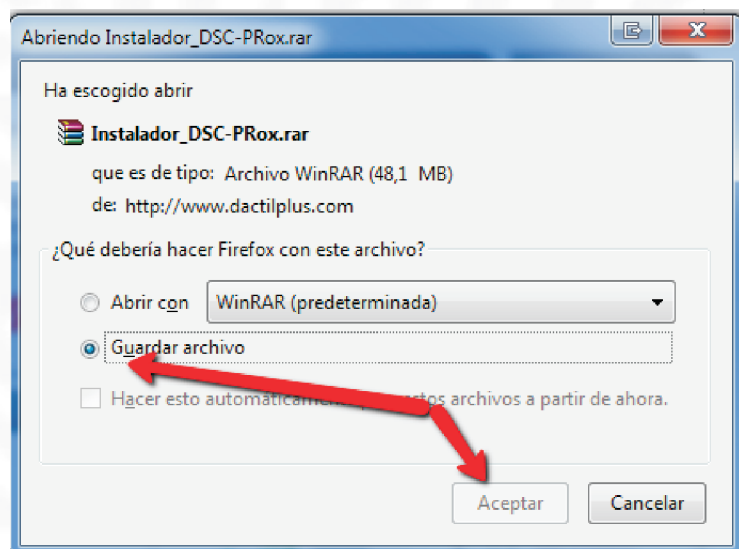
Abriendo Instalador_DSC-PRox.rar

Ha escogido abrir

Instalador_DSC-PRox.rar

que es de tipo: Archivo WinRAR (48,1 MB)

de: http://www.dactilplus.com

¿Qué debería hacer Firefox con este archivo?

Abrir con WinRAR (predeterminada)

Guardar archivo

Hacer esto automáticamen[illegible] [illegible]stos archivos a partir de ahora.

Aceptar Cancelar